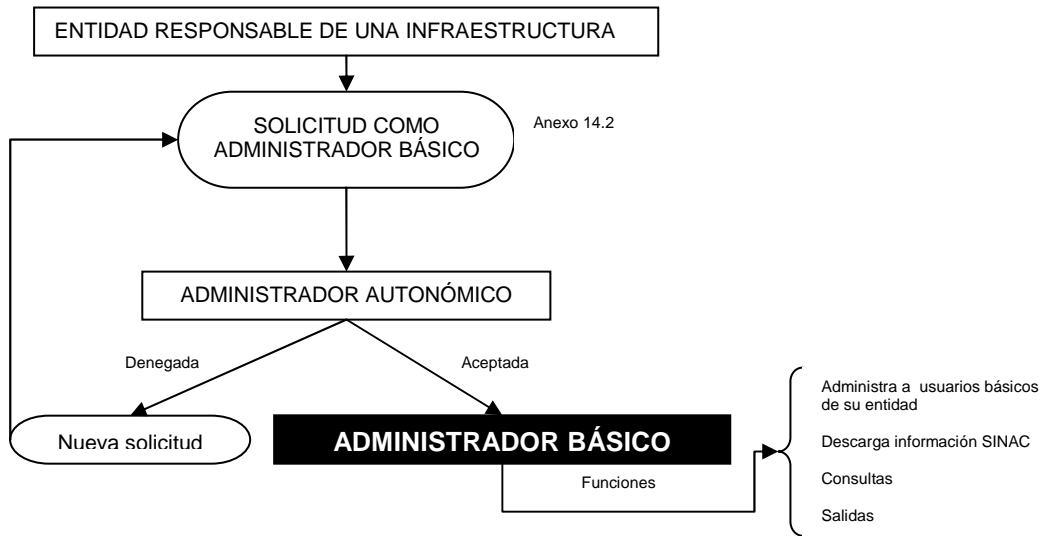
ENTIDAD RESPONSABLE DE UNA INFRAESTRUCTURA

SOLICITUD COMO ADMINISTRADOR BÁSICO

Anexo 14.2

ADMINISTRADOR AUTONÓMICO

Denegada

Aceptada

Nueva solicitud

ADMINISTRADOR BÁSICO

Funciones

Administra a usuarios básicos de su entidad

Descarga información SINAC

Consultas

Salidas